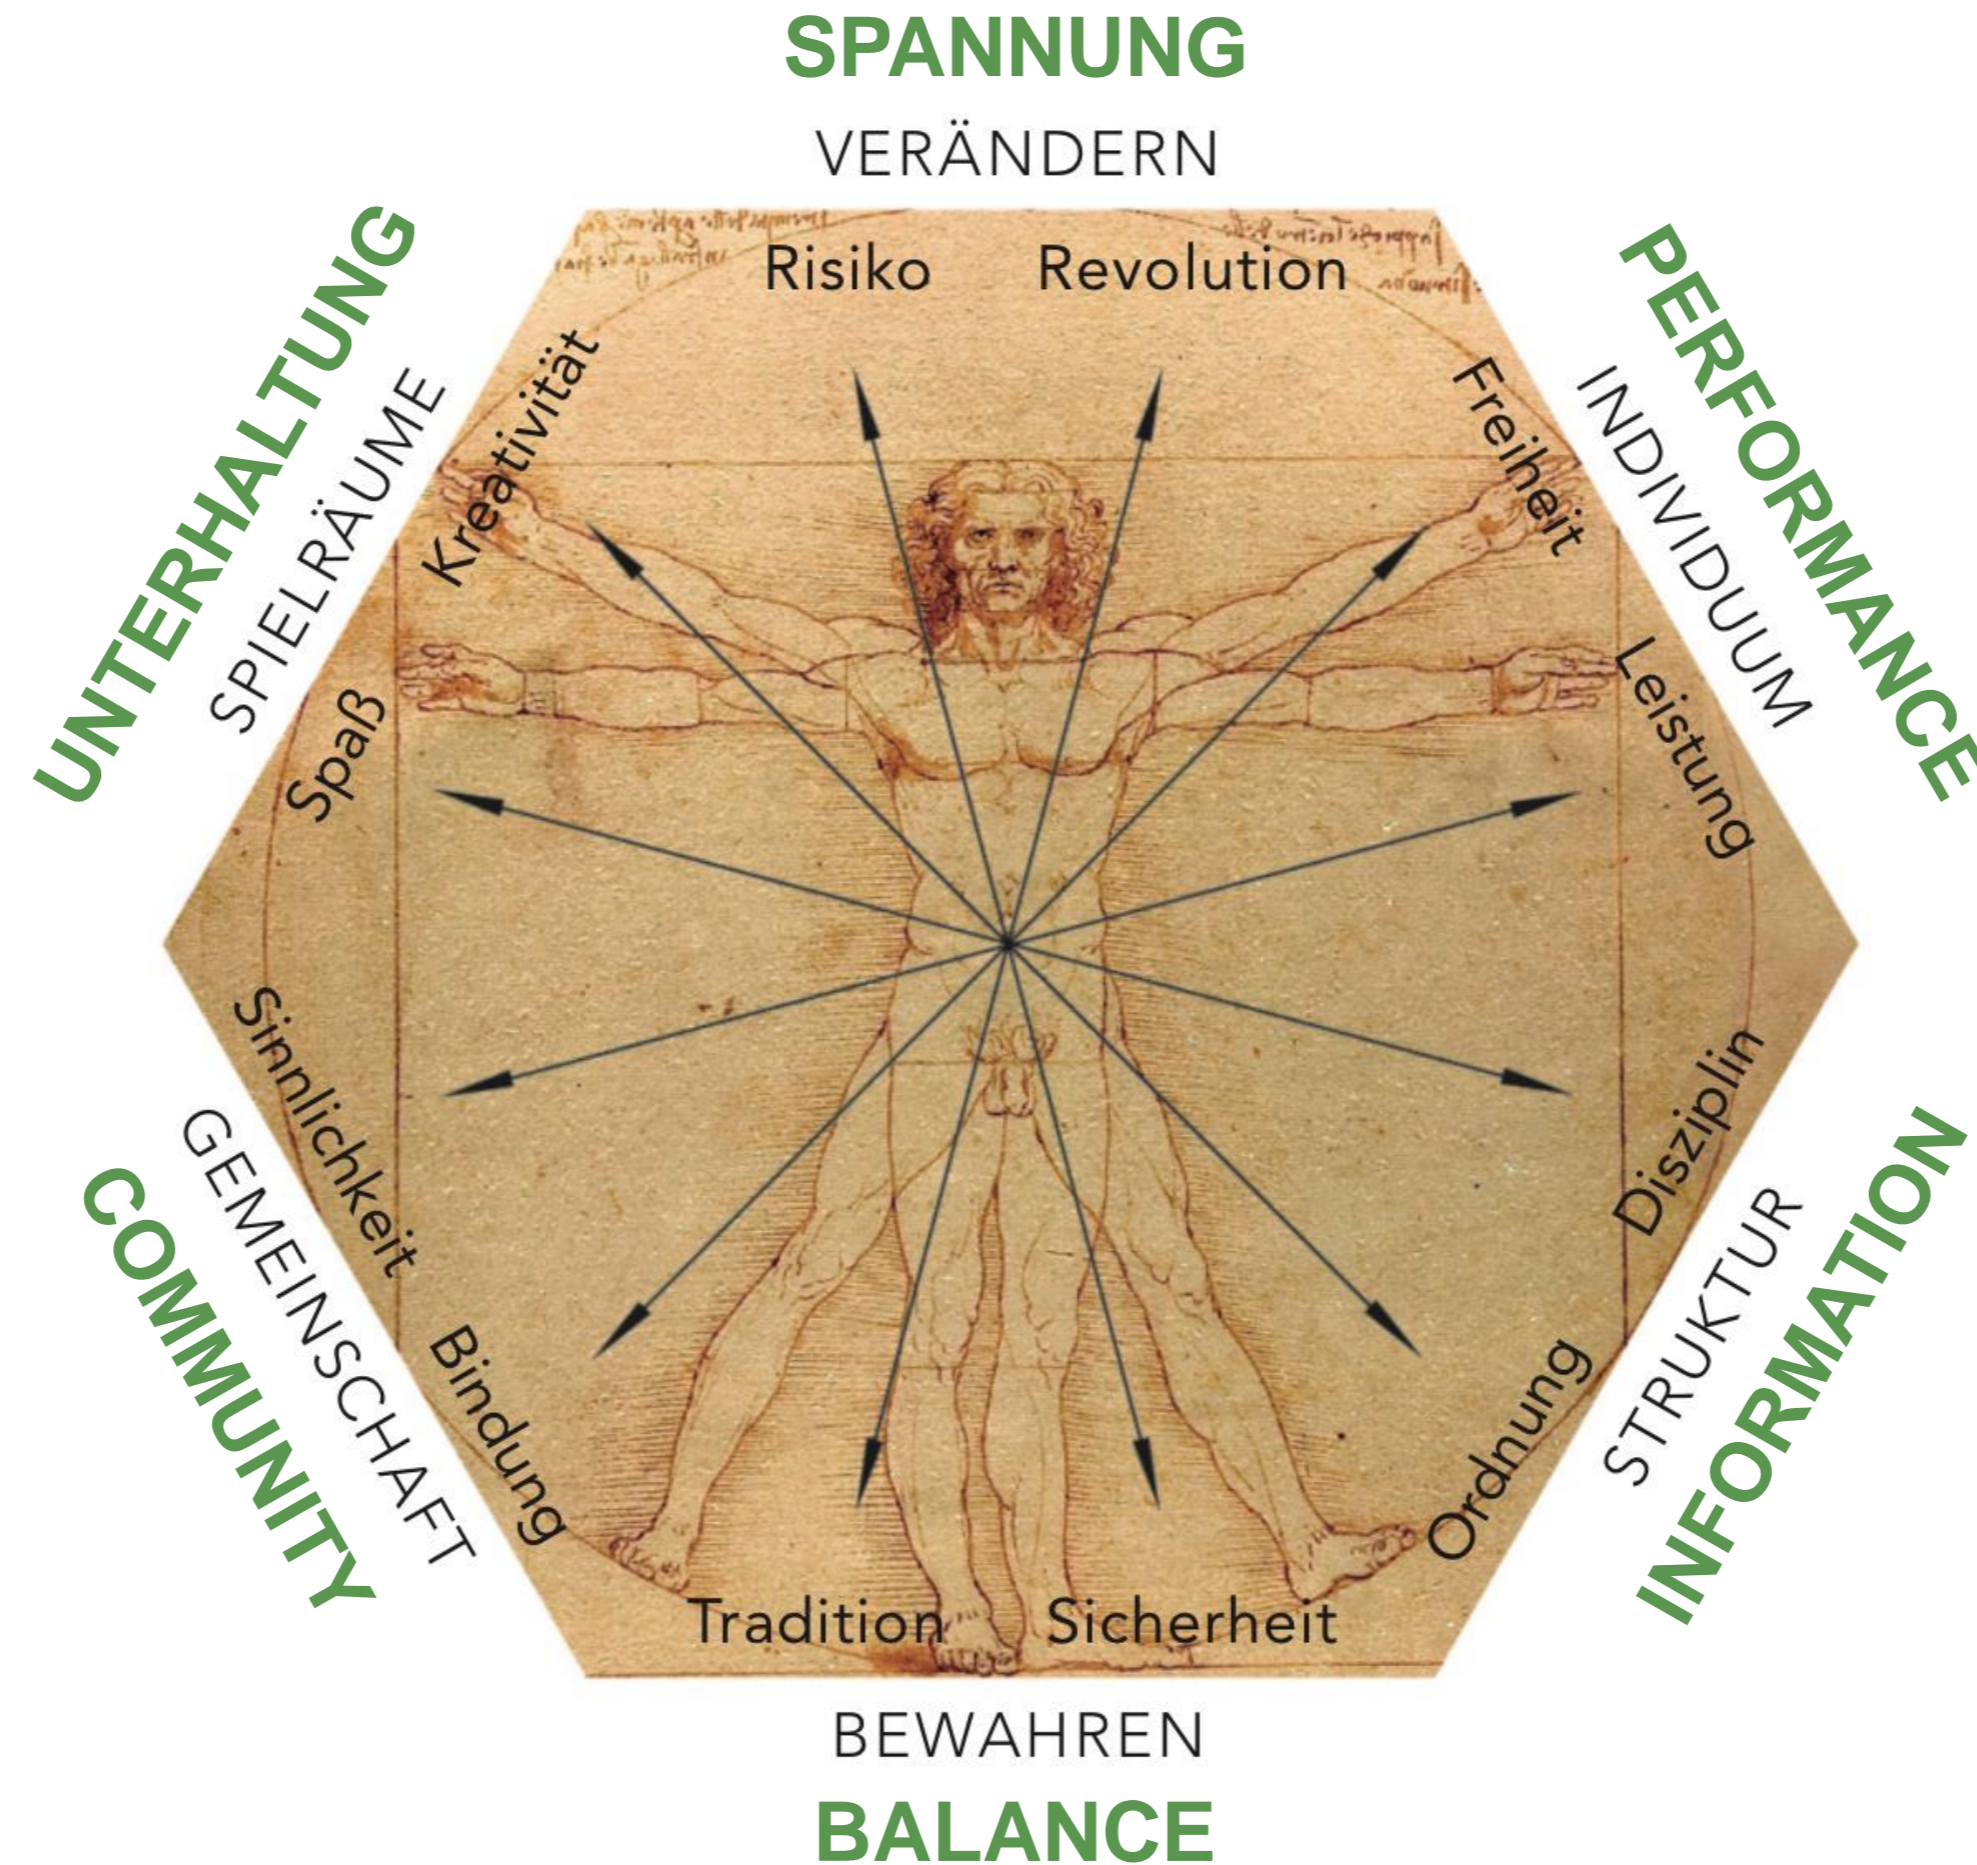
SPANNUNG
VERÄNDERN
Risiko Revolution

PERFORMANCE
INDIVIDUUM
Freiheit Leistung

INFORMATION
STRUKTUR
Disziplin Ordnung

BALANCE
BEWAHREN
Tradition Sicherheit

COMMUNITY
GEMEINSCHAFT
Sinnlichkeit Bindung

UNTERHALTUNG
SPIELRÄUME
Kreativität Spaß